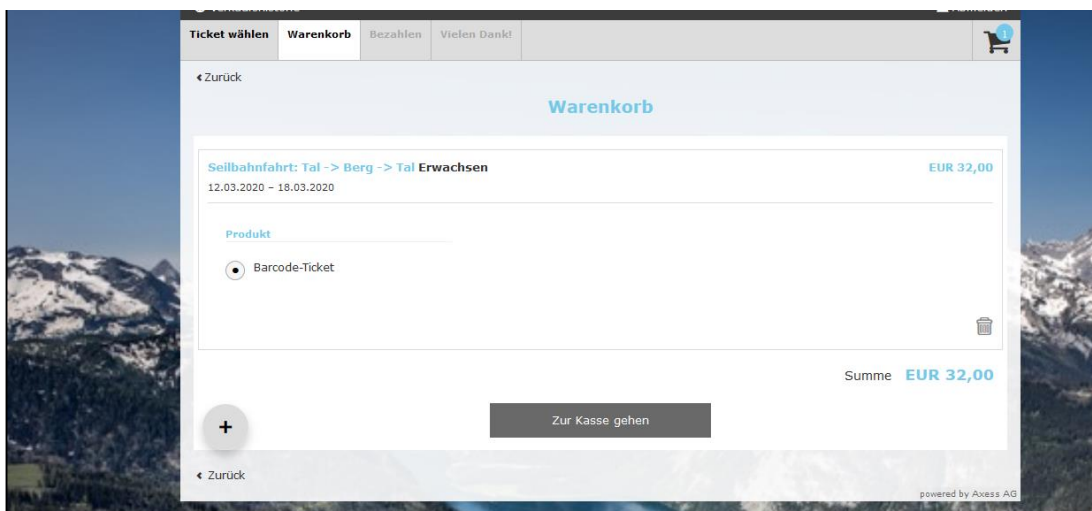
Ticket wählen | Warenkorb | Bezahlen | Vielen Dank!

1

‹ Zurück

Warenkorb

Seilbahnfahrt: Tal -> Berg -> Tal Erwachsen

EUR 32,00

12.03.2020 – 18.03.2020

Produkt

Barcode-Ticket

Summe EUR 32,00

+

Zur Kasse gehen

‹ Zurück

powered by Axess AG